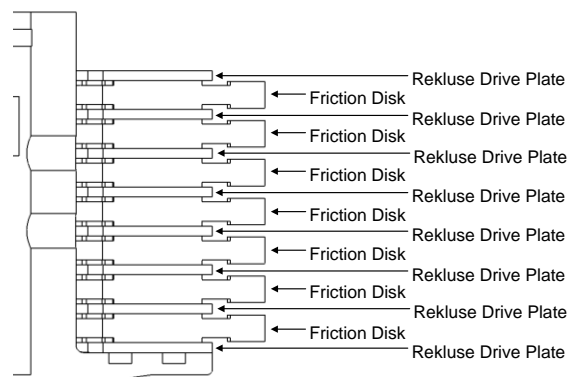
Rekluse Drive Plate
Friction Disk
Rekluse Drive Plate
Friction Disk
Rekluse Drive Plate
Friction Disk
Rekluse Drive Plate
Friction Disk
Rekluse Drive Plate
Friction Disk
Rekluse Drive Plate
Friction Disk
Rekluse Drive Plate
Friction Disk
Rekluse Drive Plate